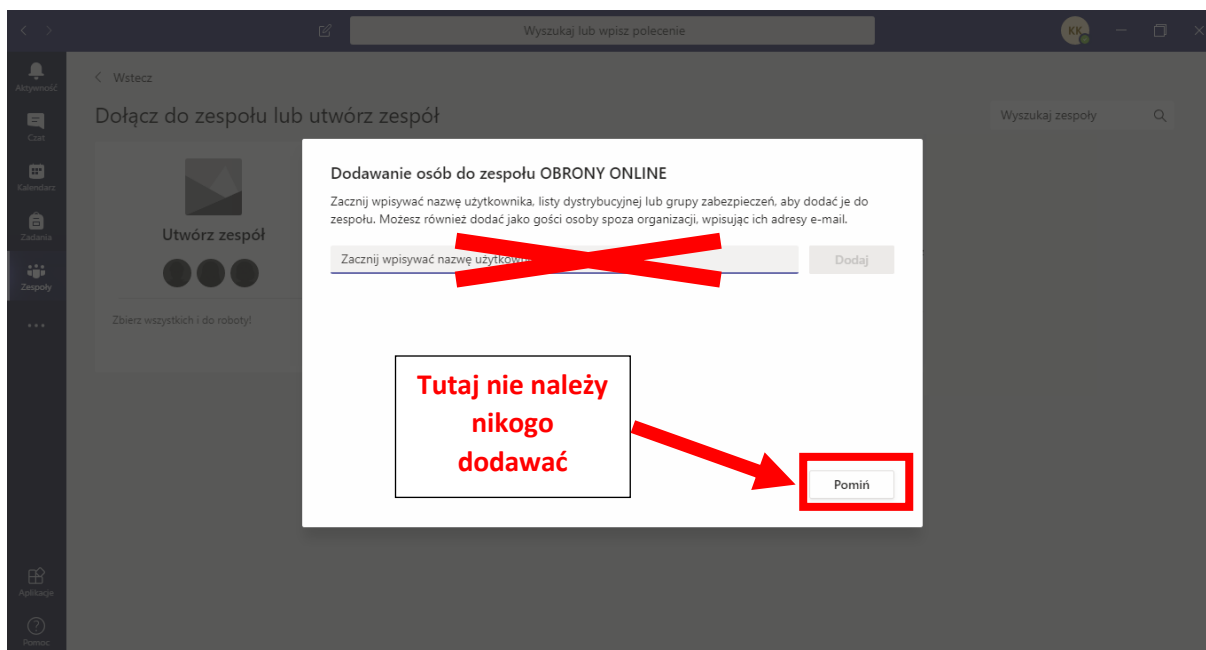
Wyszukaj lub wpisz polecenie

KK

Aktywność

Czat

Kalendarz

Zadania

Zespoły

...

Aplikacje

Pomoc

Wstecz

Dołącz do zespołu lub utwórz zespół

Wyszukaj zespoły

Utwórz zespół

Zbierz wszystkich i do roboty!

Dodawanie osób do zespołu OBRONY ONLINE

Zacznij wpisywać nazwę użytkownika, listy dystrybucyjnej lub grupy zabezpieczeń, aby dodać je do zespołu. Możesz również dodać jako gości osoby spoza organizacji, wpisując ich adresy e-mail.

Zacznij wpisywać nazwę użytkown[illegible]

Dodaj

Tutaj nie należy nikogo dodawać

Pomiń